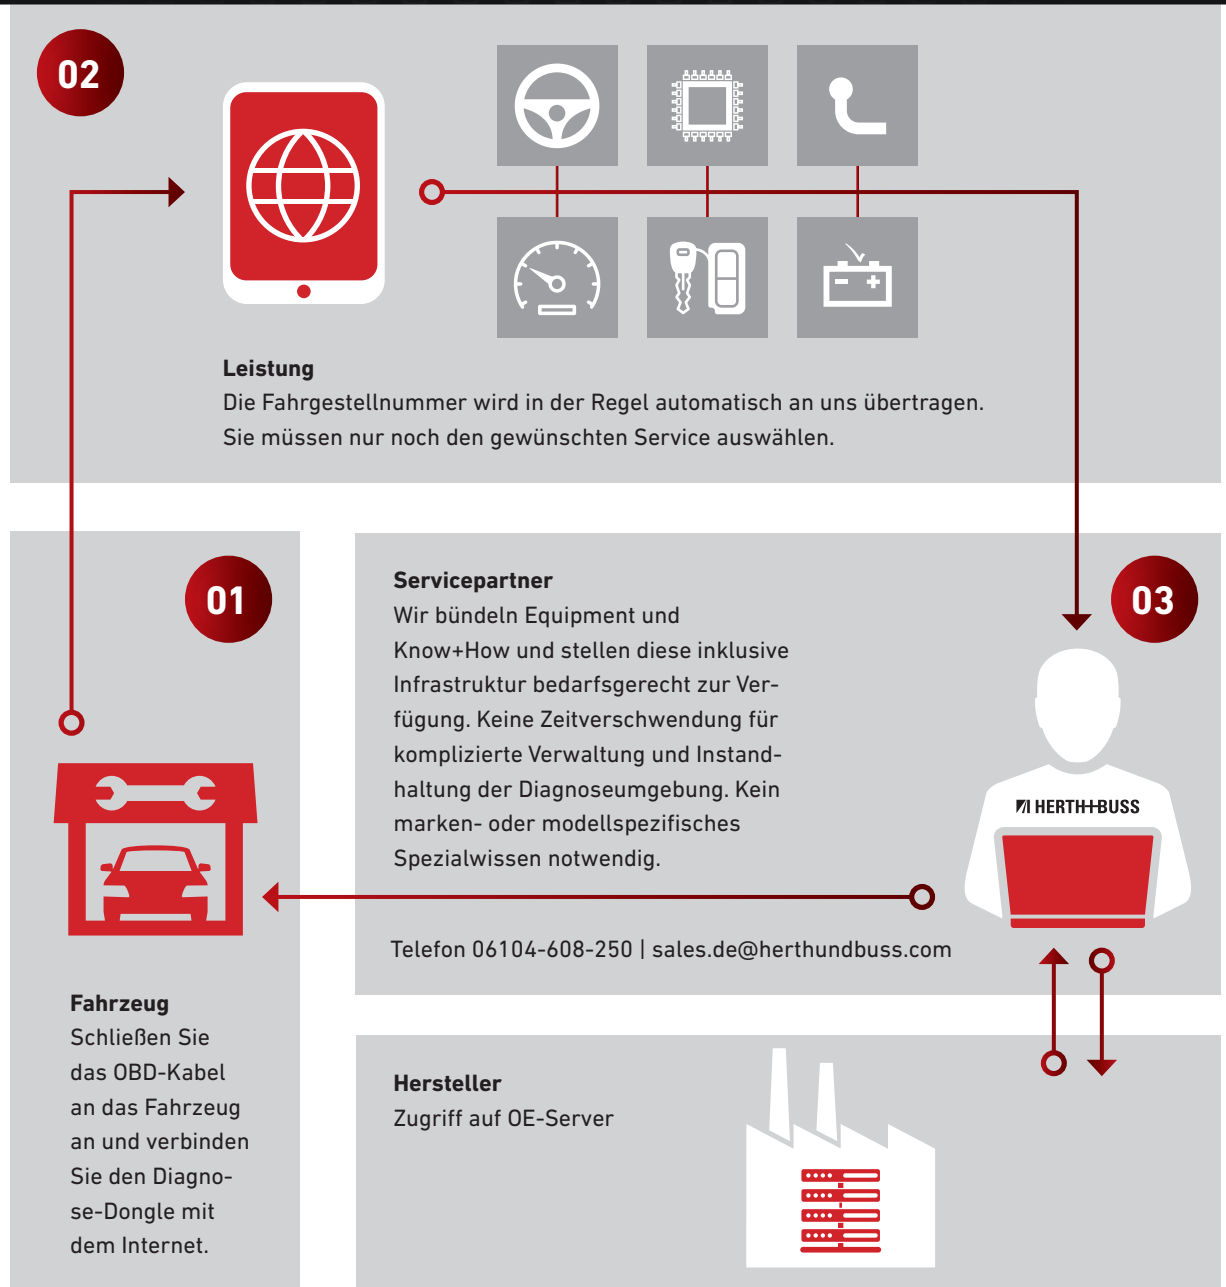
02

Leistung
Die Fahrgestellnummer wird in der Regel automatisch an uns übertragen. Sie müssen nur noch den gewünschten Service auswählen.

01

Servicepartner
Wir bündeln Equipment und Know+How und stellen diese inklusive Infrastruktur bedarfsgerecht zur Verfügung. Keine Zeitverschwendung für komplizierte Verwaltung und Instandhaltung der Diagnoseumgebung. Kein marken- oder modellspezifisches Spezialwissen notwendig.

03

HERTH+BUSS

Telefon 06104-608-250 | sales.de@herthundbuss.com

Fahrzeug
Schließen Sie das OBD-Kabel an das Fahrzeug an und verbinden Sie den Diagnose-Dongle mit dem Internet.

Hersteller
Zugriff auf OE-Server